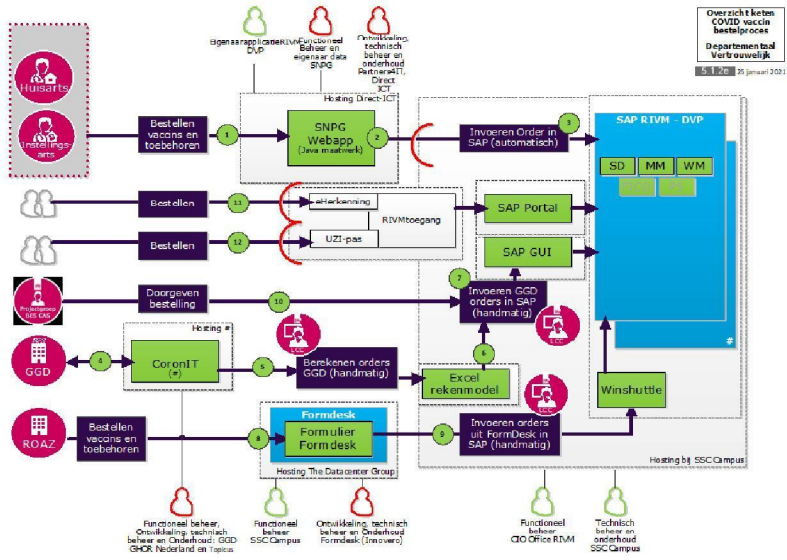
Overzicht keten COVID vaccin bestelproces

Departementaal Vertrouwelijk

5.1.2e 25 januari 2021

Eigenaar applicatie RIVM DVP

Functioneel Beheer en eigenaar data SNPG

Ontwikkeling, technisch beheer en onderhoud Partners4IT, Direct ICT

Huisarts

Instellings-arts

Bestellen vaccins en toebehoren

1

Hosting Direct-ICT

SNPG Webapp (Java maatwerk)

2

Invoeren Order in SAP (automatisch)

3

SAP RIVM - DVP

SD

MM

WM

Bestellen

11

eHerkenning

RIVMtoegang

SAP Portal

Bestellen

12

UZI-pas

SAP GUI

7

Projectgroep BES CAS

Doorgeven bestelling

10

Invoeren GGD orders in SAP (handmatig)

LCC

Hosting #

GGD

4

CoronIT (#)

5

Berekenen orders GGD (handmatig)

6

Excel rekenmodel

SSC

Winshuttle

ROAZ

Bestellen vaccins en toebehoren

Formdesk

8

Formulier Formdesk

9

Invoeren orders uit FormDesk in SAP (handmatig)

Hosting The Datacenter Group

Hosting bij SSC Campus

Functioneel beheer, Ontwikkeling, technisch beheer en Onderhoud: GGD GHOR Nederland en Topicus

Functioneel beheer SSC Campus

Ontwikkeling, technisch beheer en onderhoud Formdesk (Innovero)

Functioneel beheer CIO Office RIVM

Technisch beheer en onderhoud SSC Campus